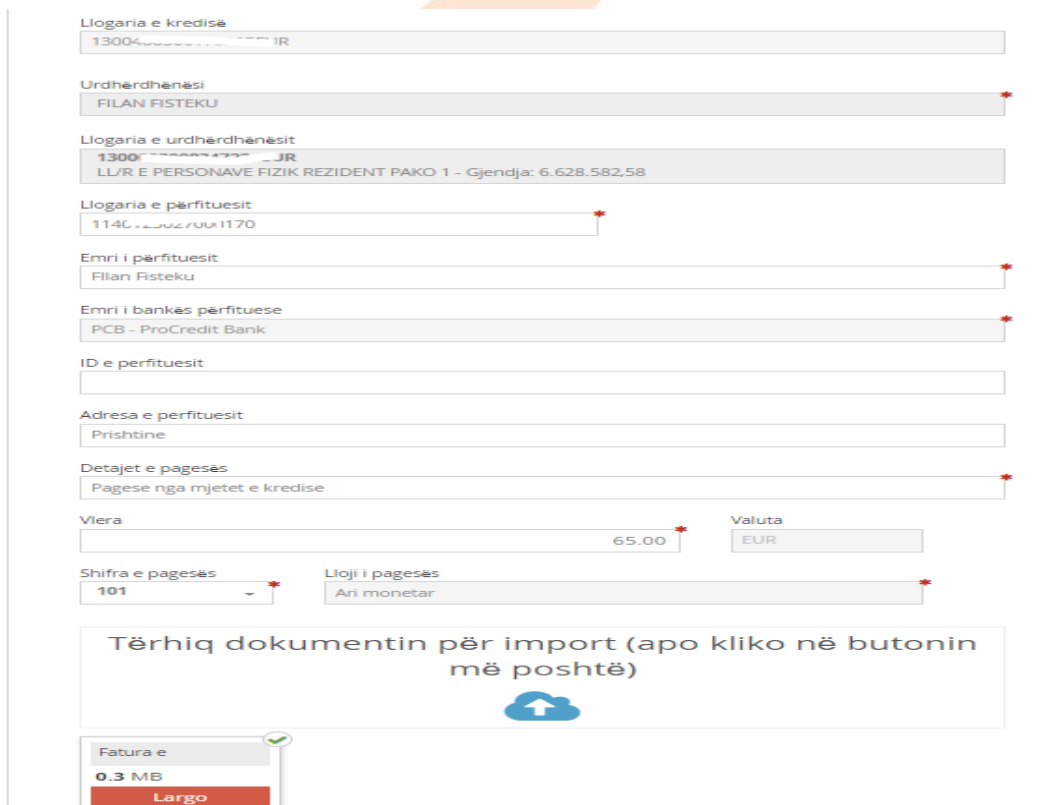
Llogaria e kredisë
13004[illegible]UR

Urdhërdhënësi
FILAN FISTEKU

Llogaria e urdhërdhënësit
1300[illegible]UR
LL/R E PERSONAVE FIZIK REZIDENT PAKO 1 - Gjendja: 6.628.582,58

Llogaria e përfituesit
1140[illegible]170

Emri i përfituesit
FIlan Fisteku

Emri i bankës përfituese
PCB - ProCredit Bank

ID e perfituesit

Adresa e perfituesit
Prishtine

Detajet e pagesës
Pagese nga mjetet e kredise

Vlera
65.00

Valuta
EUR

Shifra e pagesës
101

Lloji i pagesës
Ari monetar

Tërhiq dokumentin për import (apo kliko në butonin më poshtë)

Fatura e
0.3 MB
Largo